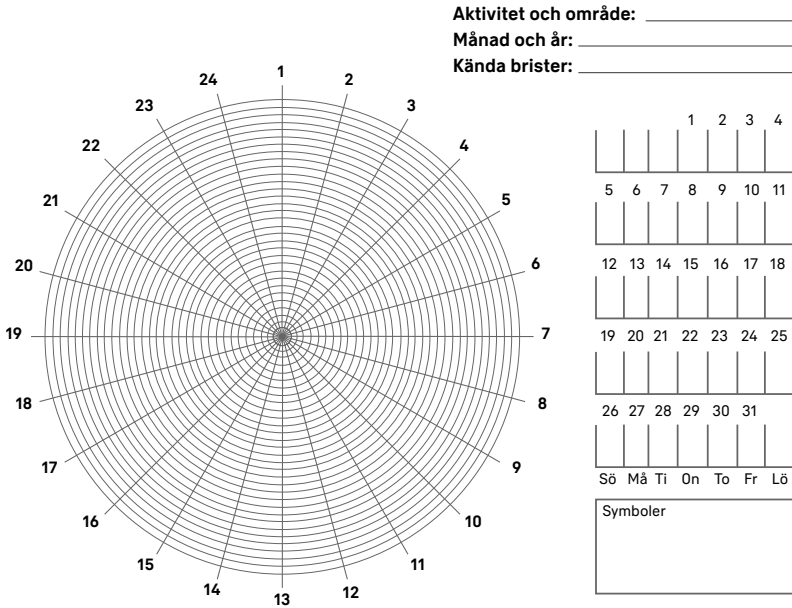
Aktivitet och område:
Månad och år:
Kända brister:

24 1 2
23 3
22 4
21 5
20 6
19 7
18 8
17 9
16 10
15 11
14 13 12

| | | | 1 | 2 | 3 | 4 |
|---|---|---|---|---|---|---|
| 5 | 6 | 7 | 8 | 9 | 10 | 11 |
| 12 | 13 | 14 | 15 | 16 | 17 | 18 |
| 19 | 20 | 21 | 22 | 23 | 24 | 25 |
| 26 | 27 | 28 | 29 | 30 | 31 | |
| Sö | Må | Ti | On | To | Fr | Lö |

Symboler